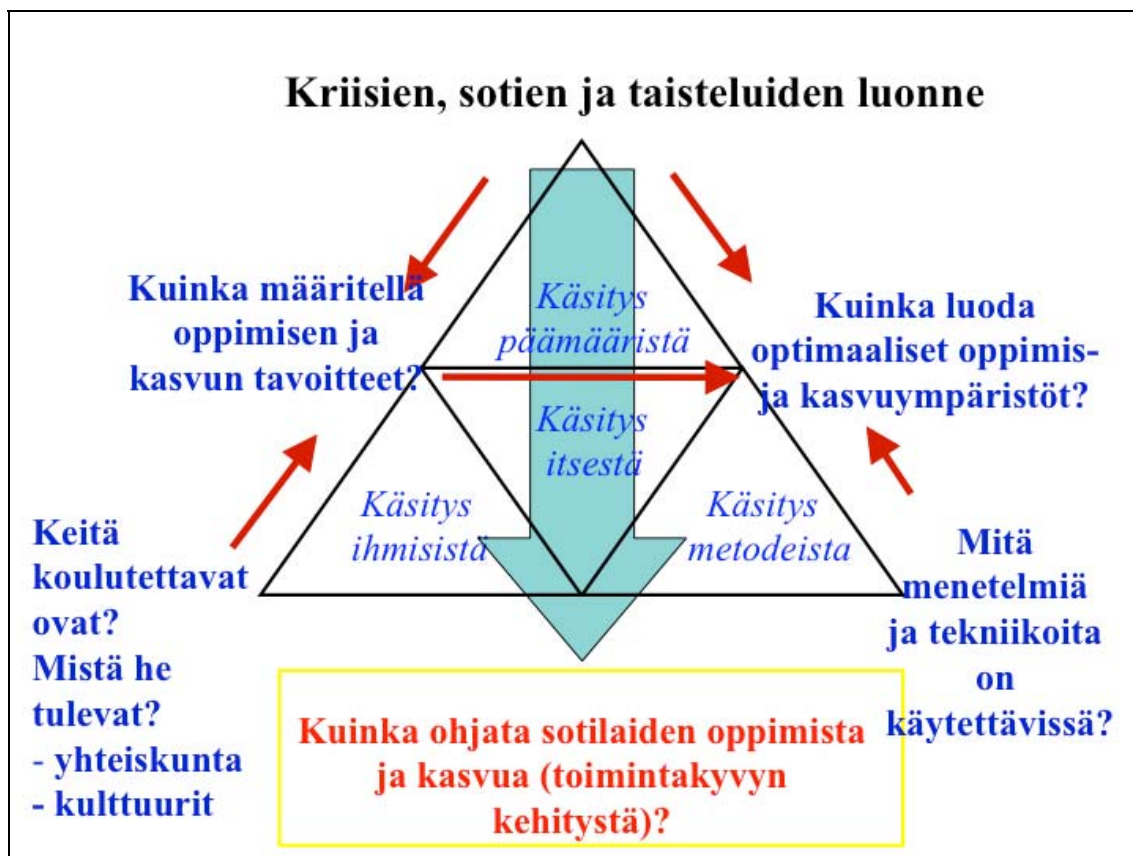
Kriisien, sotien ja taisteluiden luonne

Kuinka määritellä oppimisen ja kasvun tavoitteet?

Käsitys päämääristä

Kuinka luoda optimaaliset oppimis- ja kasvuympäristöt?

Käsitys itsestä

Käsitys ihmisistä

Käsitys metodeista

Keitä koulutettavat ovat?
Mistä he tulevat?
- yhteiskunta
- kulttuurit

Mitä menetelmiä ja tekniikoita on käytettävissä?

Kuinka ohjata sotilaiden oppimista ja kasvua (toimintakyvyn kehitystä)?